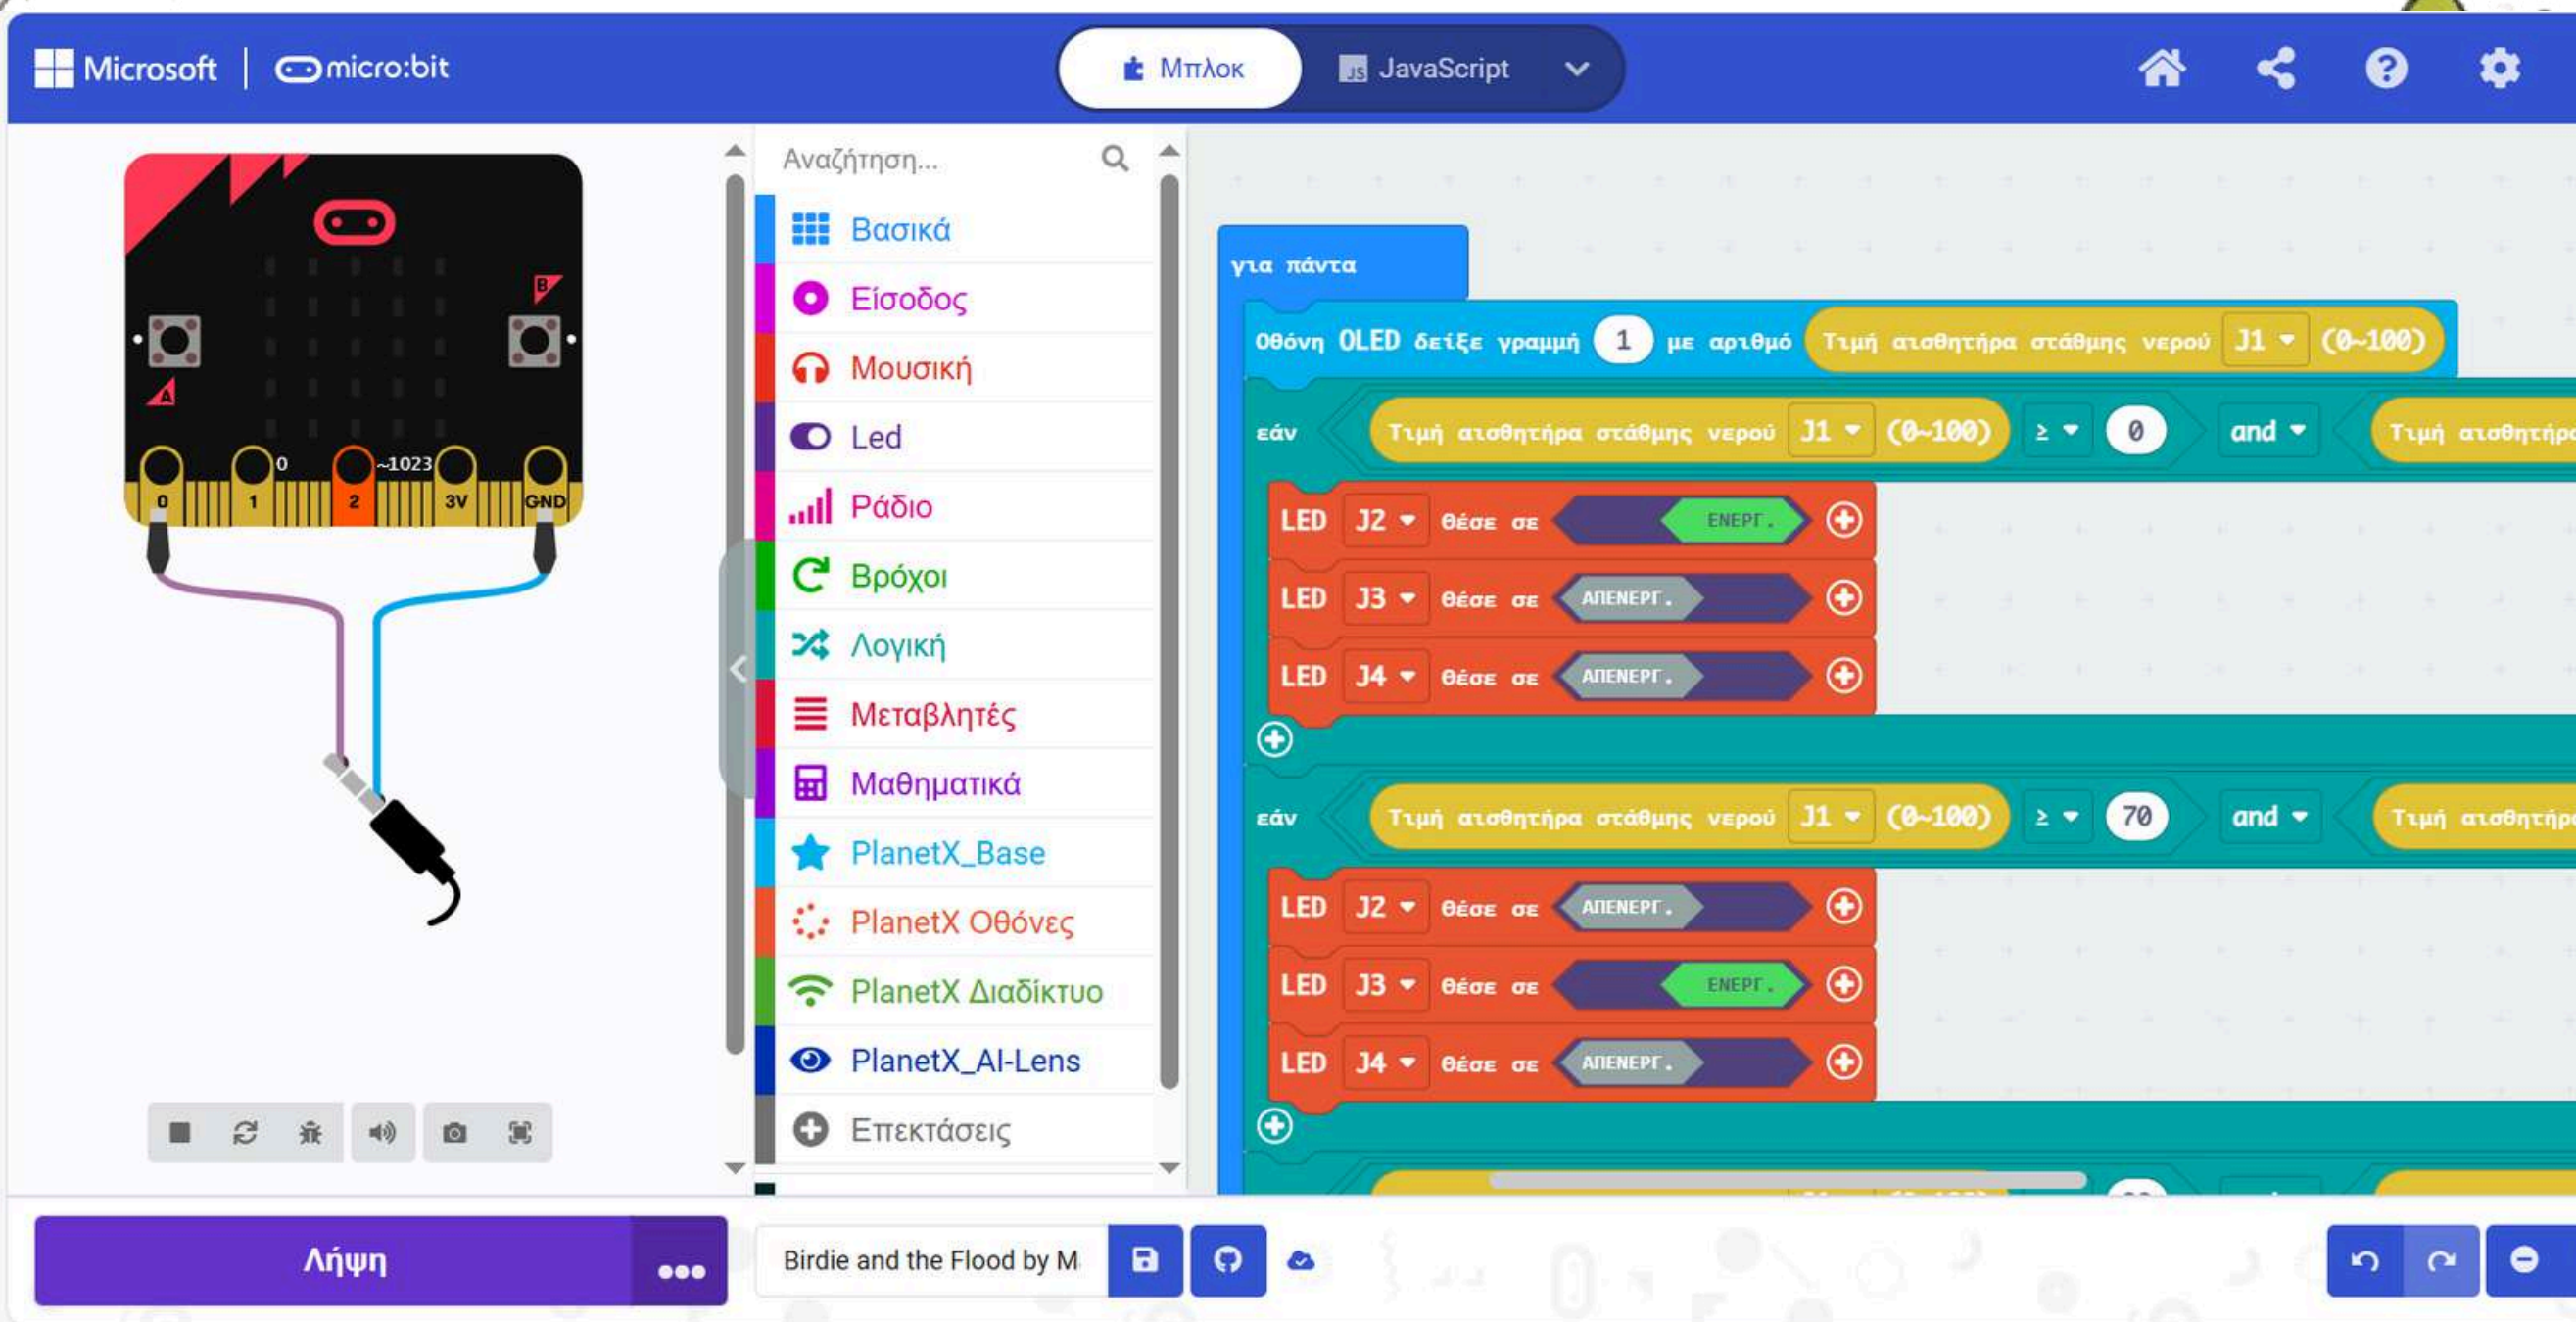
Microsoft | micro:bit

Μπλοκ JavaScript

B
A
0 ~1023
0 1 2 3V GND

Αναζήτηση...

Βασικά
Είσοδος
Μουσική
Led
Ράδιο
Βρόχοι
Λογική
Μεταβλητές
Μαθηματικά
PlanetX_Base
PlanetX Οθόνες
PlanetX Διαδίκτυο
PlanetX_AI-Lens
Επεκτάσεις

για πάντα
Οθόνη OLED δείξε γραμμή 1 με αριθμό Τιμή αισθητήρα στάθμης νερού J1 (0~100)
εάν Τιμή αισθητήρα στάθμης νερού J1 (0~100) ≥ 0 and Τιμή αισθητήρ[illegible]
LED J2 θέσε σε ΕΝΕΡΓ.
LED J3 θέσε σε ΑΠΕΝΕΡΓ.
LED J4 θέσε σε ΑΠΕΝΕΡΓ.
εάν Τιμή αισθητήρα στάθμης νερού J1 (0~100) ≥ 70 and Τιμή αισθητήρ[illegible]
LED J2 θέσε σε ΑΠΕΝΕΡΓ.
LED J3 θέσε σε ΕΝΕΡΓ.
LED J4 θέσε σε ΑΠΕΝΕΡΓ.

Λήψη •••
Birdie and the Flood by M